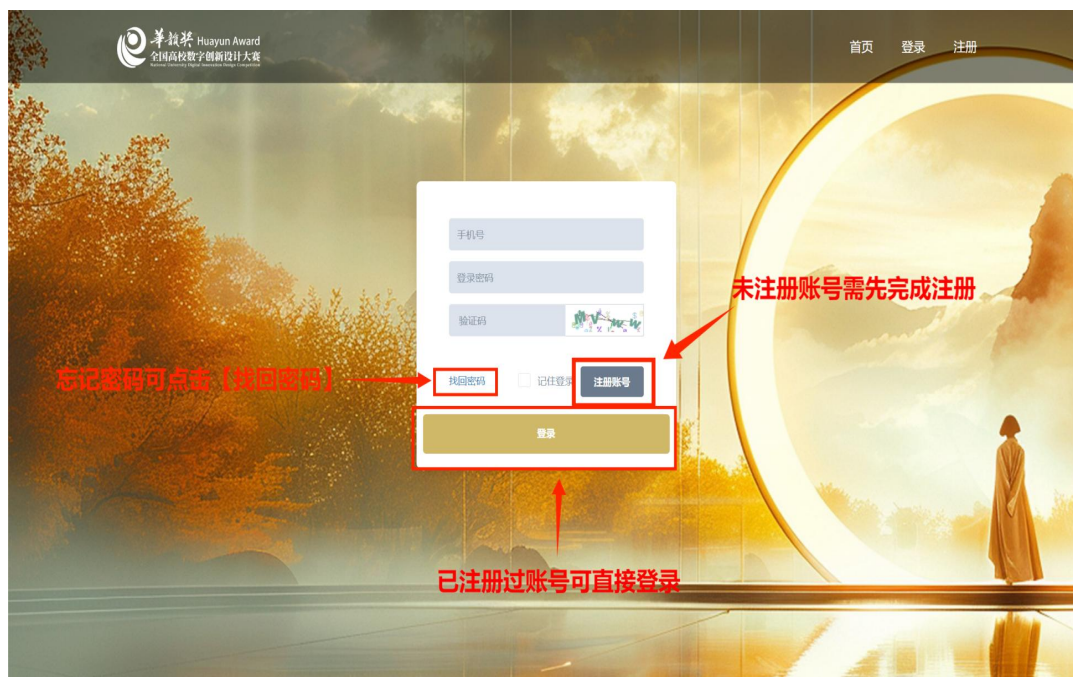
華韻獎 Huayun Award
全国高校数字创新设计大赛
National University Digital Innovation Design Competition

首页 登录 注册

手机号

登录密码

验证码

未注册账号需先完成注册

忘记密码可点击【找回密码】

找回密码 记住登录 注册账号

登录

已注册过账号可直接登录